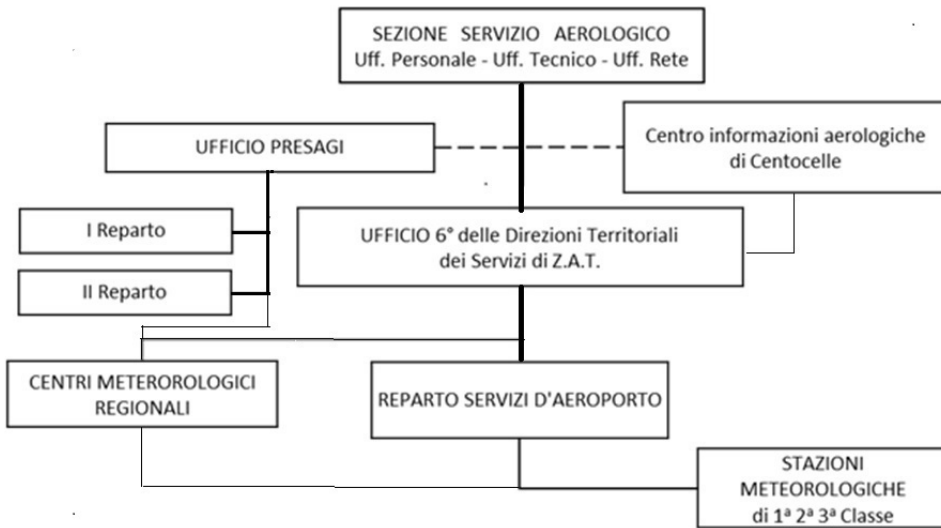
SEZIONE SERVIZIO AEROLOGICO
Uff. Personale - Uff. Tecnico - Uff. Rete

UFFICIO PRESAGI

Centro informazioni aerologiche di Centocelle

I Reparto

II Reparto

UFFICIO 6° delle Direzioni Territoriali dei Servizi di Z.A.T.

CENTRI METEROROLOGICI REGIONALI

REPARTO SERVIZI D'AEROPORTO

STAZIONI METEOROLOGICHE di 1ª 2ª 3ª Classe